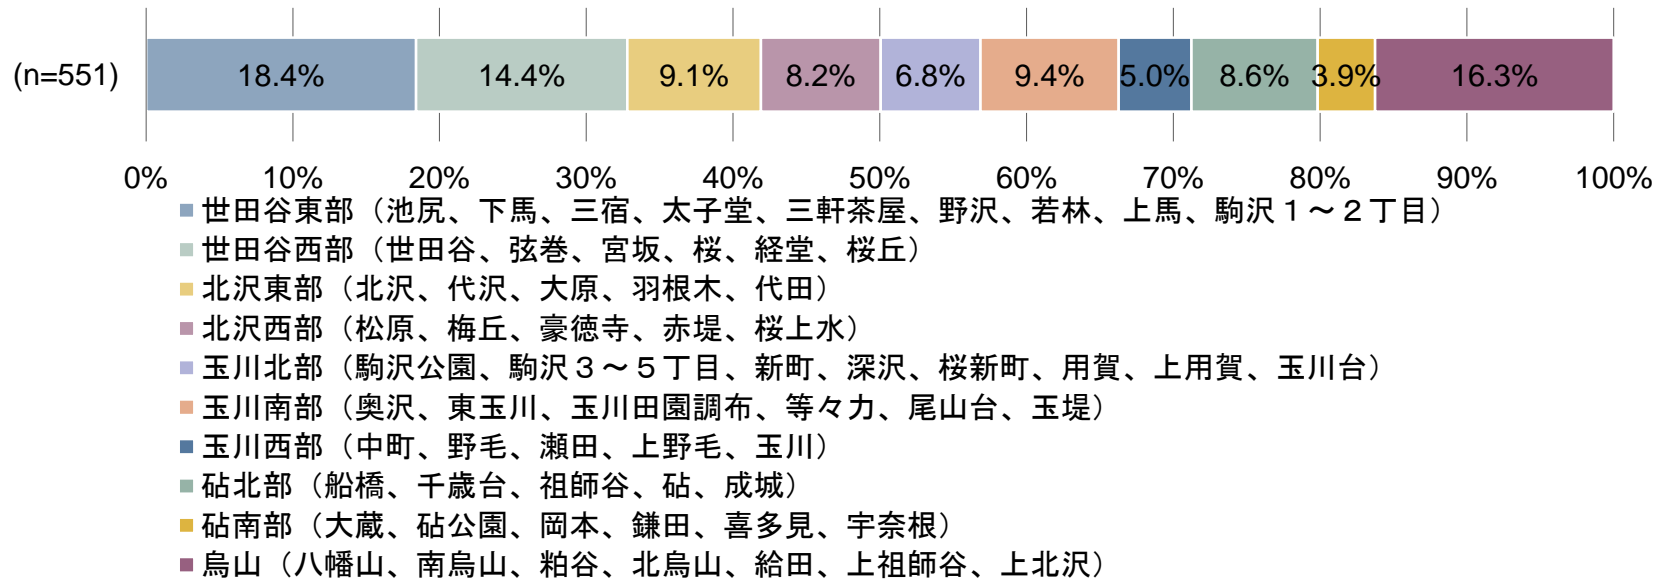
(n=551)

| 18.4% | 14.4% | 9.1% | 8.2% | 6.8% | 9.4% | 5.0% | 8.6% | 3.9% | 16.3% |
|---|---|---|---|---|---|---|---|---|---|

0% 10% 20% 30% 40% 50% 60% 70% 80% 90% 100%

世田谷東部（池尻、下馬、三宿、太子堂、三軒茶屋、野沢、若林、上馬、駒沢１～２丁目）
世田谷西部（世田谷、弦巻、宮坂、桜、経堂、桜丘）
北沢東部（北沢、代沢、大原、羽根木、代田）
北沢西部（松原、梅丘、豪徳寺、赤堤、桜上水）
玉川北部（駒沢公園、駒沢３～５丁目、新町、深沢、桜新町、用賀、上用賀、玉川台）
玉川南部（奥沢、東玉川、玉川田園調布、等々力、尾山台、玉堤）
玉川西部（中町、野毛、瀬田、上野毛、玉川）
砧北部（船橋、千歳台、祖師谷、砧、成城）
砧南部（大蔵、砧公園、岡本、鎌田、喜多見、宇奈根）
烏山（八幡山、南烏山、粕谷、北烏山、給田、上祖師谷、上北沢）